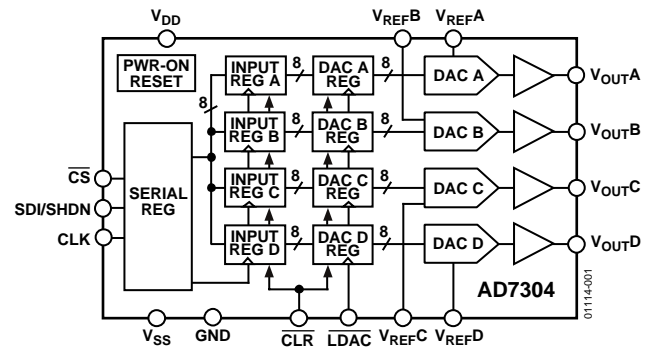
$V_{DD}$

$V_{REF}B$ $V_{REF}A$

PWR-ON RESET

INPUT REG A

8

DAC A REG

8

DAC A

$V_{OUT}A$

8

INPUT REG B

8

DAC B REG

DAC B

$V_{OUT}B$

$\overline{CS}$

SDI/SHDN

CLK

SERIAL REG

INPUT REG C

8

DAC C REG

8

DAC C

$V_{OUT}C$

INPUT REG D

8

DAC D REG

8

DAC D

$V_{OUT}D$

AD7304

01114-001

$V_{SS}$ GND $\overline{CLR}$ $\overline{LDAC}$ $V_{REF}C$ $V_{REF}D$